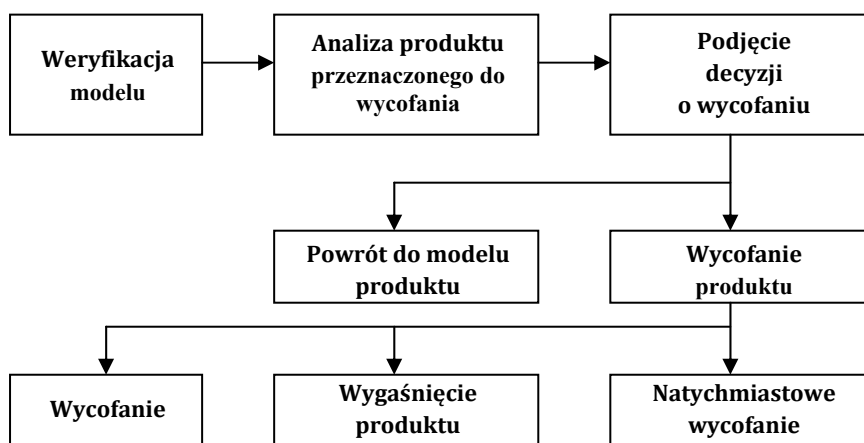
Weryfikacja modelu

Analiza produktu przeznaczonego do wycofania

Podjęcie decyzji o wycofaniu

Powrót do modelu produktu

Wycofanie produktu

Wycofanie

Wygaśnięcie produktu

Natychmiastowe wycofanie